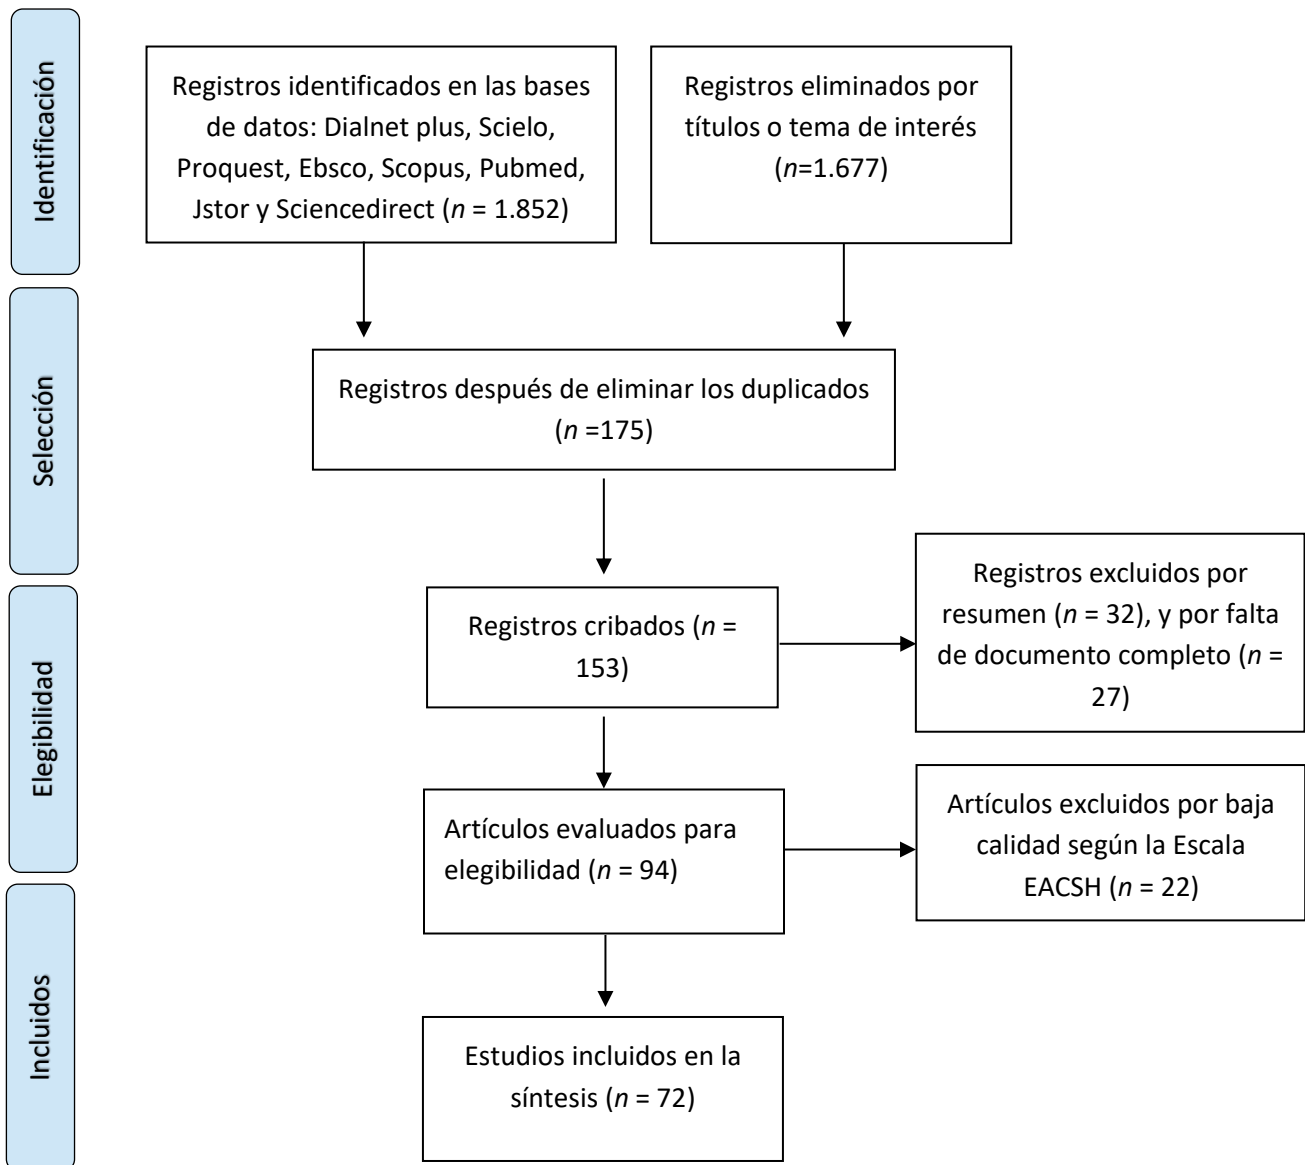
Identificación

Registros identificados en las bases de datos: Dialnet plus, Scielo, Proquest, Ebsco, Scopus, Pubmed, Jstor y Sciencedirect ($n$ = 1.852)

Registros eliminados por títulos o tema de interés ($n$=1.677)

Selección

Registros después de eliminar los duplicados ($n$ =175)

Elegibilidad

Registros cribados ($n$ = 153)

Registros excluidos por resumen ($n$ = 32), y por falta de documento completo ($n$ = 27)

Artículos evaluados para elegibilidad ($n$ = 94)

Artículos excluidos por baja calidad según la Escala EACSH ($n$ = 22)

Incluidos

Estudios incluidos en la síntesis ($n$ = 72)